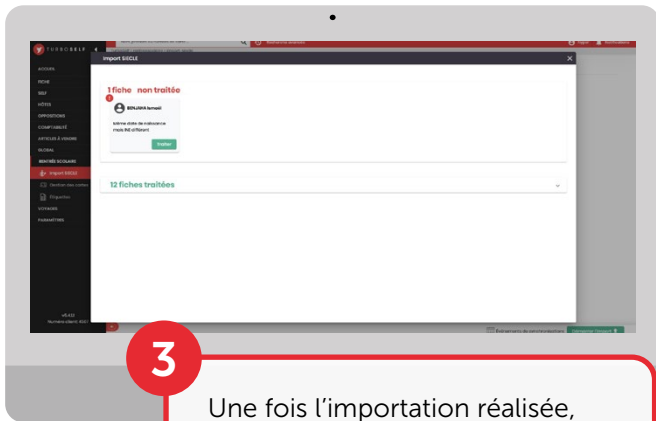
TURBOSELF

ACCUEIL
FICHE
SELF
DÉTTES
OPPOSITIONS
COMPTABILITÉ
ARTICLES À VENDRE
GLOBAL
RENTRÉE SCOLAIRE
Import SIECLE
Gestion des cartes
Étiquettes
VOYAGES
PARAMÈTRES

Import SIECLE

1 fiche non traitée

BENJIMA Ismail

Même date de naissance mais INE différent

Traiter

12 fiches traitées

3

Une fois l'importation réalisée,